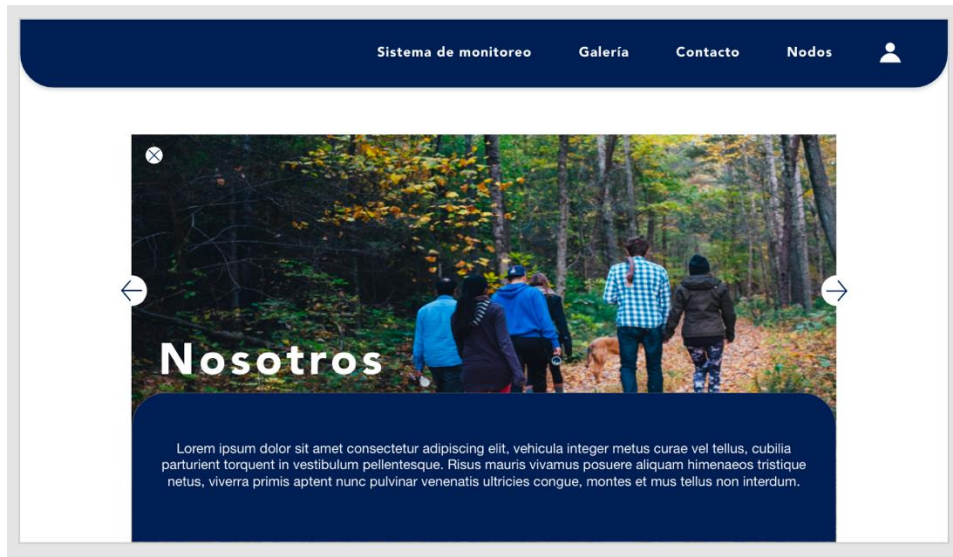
Sistema de monitoreo Galería Contacto Nodos

Nosotros

Lorem ipsum dolor sit amet consectetur adipiscing elit, vehicula integer metus curae vel tellus, cubilia parturient torquent in vestibulum pellentesque. Risus mauris vivamus posuere aliquam himenaeos tristique netus, viverra primis aptent nunc pulvinar venenatis ultricies congue, montes et mus tellus non interdum.